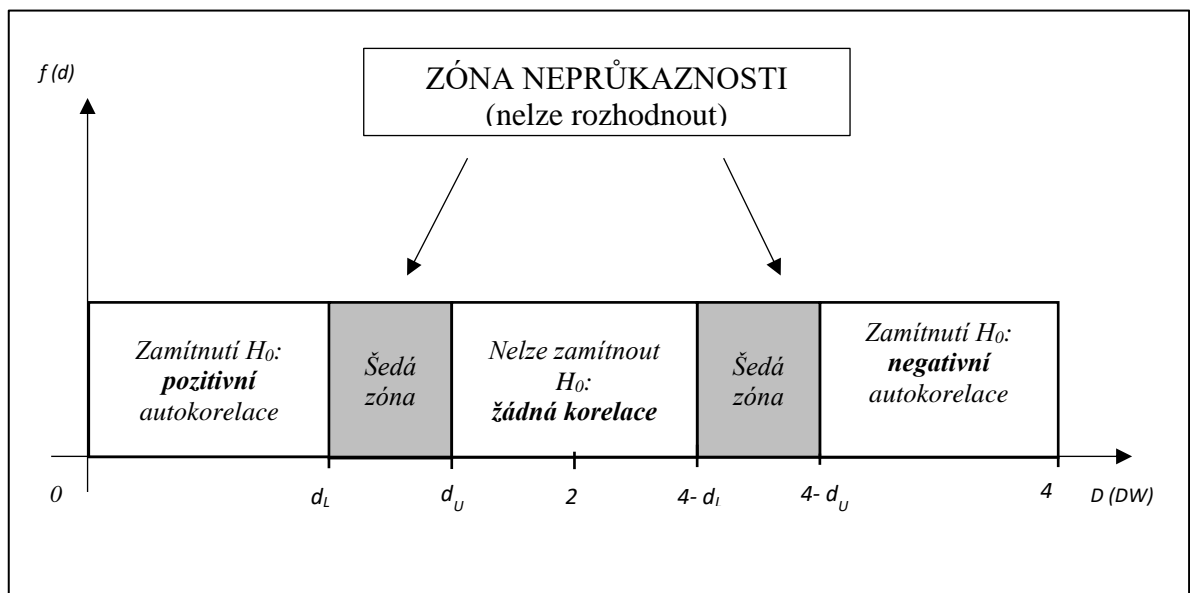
f (d)

ZÓNA NEPRŮKAZNOSTI
(nelze rozhodnout)

Zamítnutí $H_0$: **pozitivní** autokorelace

Šedá zóna

Nelze zamítnout $H_0$: **žádná korelace**

Šedá zóna

Zamítnutí $H_0$: **negativní** autokorelace

0 $d_L$ $d_U$ 2 4- $d_l$ 4- $d_U$ 4 D (DW)